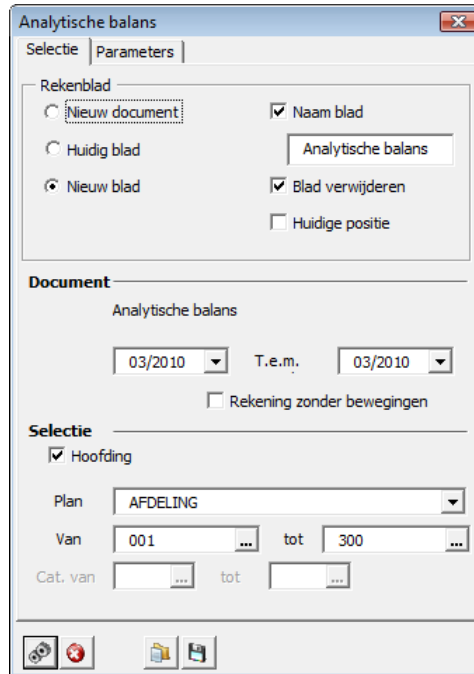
Analytische balans

Selectie | Parameters

Rekenblad

Nieuw document

Naam blad

Huidig blad

Analytische balans

Nieuw blad

Blad verwijderen

Huidige positie

Document

Analytische balans

03/2010 T.e.m. 03/2010

Rekening zonder bewegingen

Selectie

Hoofding

Plan AFDELING

Van 001 ... tot 300 ...

Cat. van ... tot ...